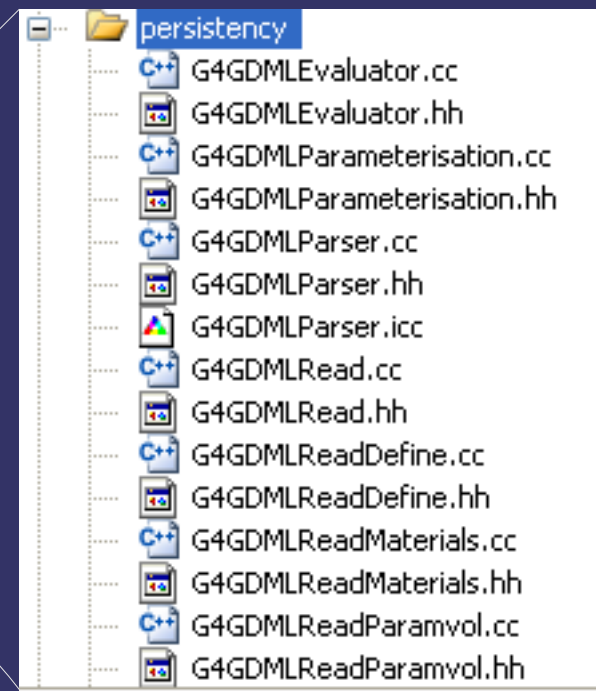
persistency
G4GDMLEvaluator.cc
G4GDMLEvaluator.hh
G4GDMLParameterisation.cc
G4GDMLParameterisation.hh
G4GDMLParser.cc
G4GDMLParser.hh
G4GDMLParser.icc
G4GDMLRead.cc
G4GDMLRead.hh
G4GDMLReadDefine.cc
G4GDMLReadDefine.hh
G4GDMLReadMaterials.cc
G4GDMLReadMaterials.hh
G4GDMLReadParamvol.cc
G4GDMLReadParamvol.hh